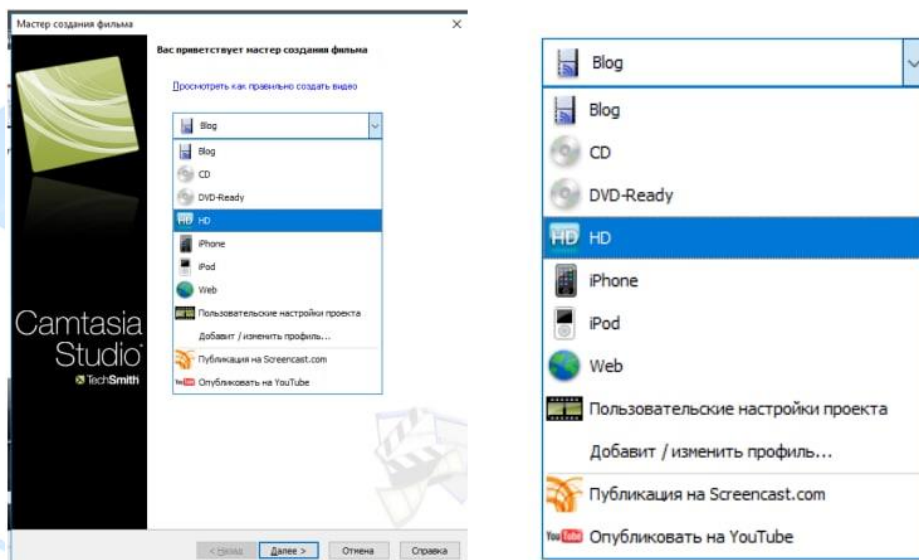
Мастер создания фильма

Вас приветствует мастер создания фильма

Просмотреть как правильно создать видео

Blog

Blog
CD
DVD-Ready
HD
iPhone
iPod
Web
Пользовательские настройки проекта
Добавит / изменить профиль...
Публикация на Screencast.com
Опубликовать на YouTube

Camtasia Studio
TechSmith

< Назад | Далее > | Отмена | Справка

Blog

Blog
CD
DVD-Ready
HD
iPhone
iPod
Web
Пользовательские настройки проекта
Добавит / изменить профиль...
Публикация на Screencast.com
Опубликовать на YouTube